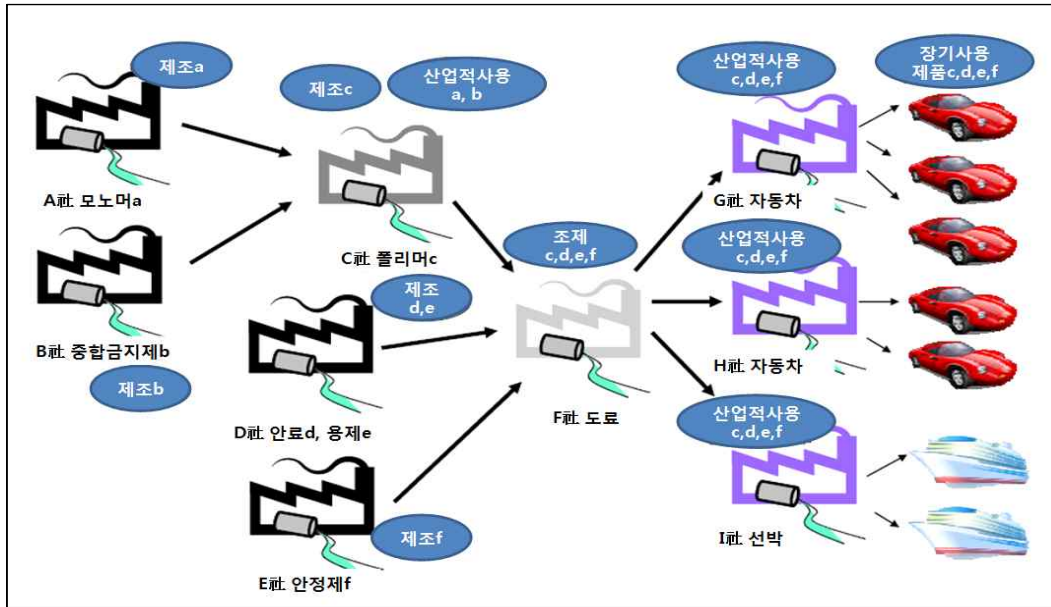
제조a

제조c

산업적사용 a, b

산업적사용 c,d,e,f

장기사용 제품c,d,e,f

A社 모노머a

C社 폴리머c

조제 c,d,e,f

G社 자동차

산업적사용 c,d,e,f

제조 d,e

B社 중합금지제b

제조b

H社 자동차

산업적사용 c,d,e,f

D社 안료d, 용제e

F社 도료

제조f

I社 선박

E社 안정제f